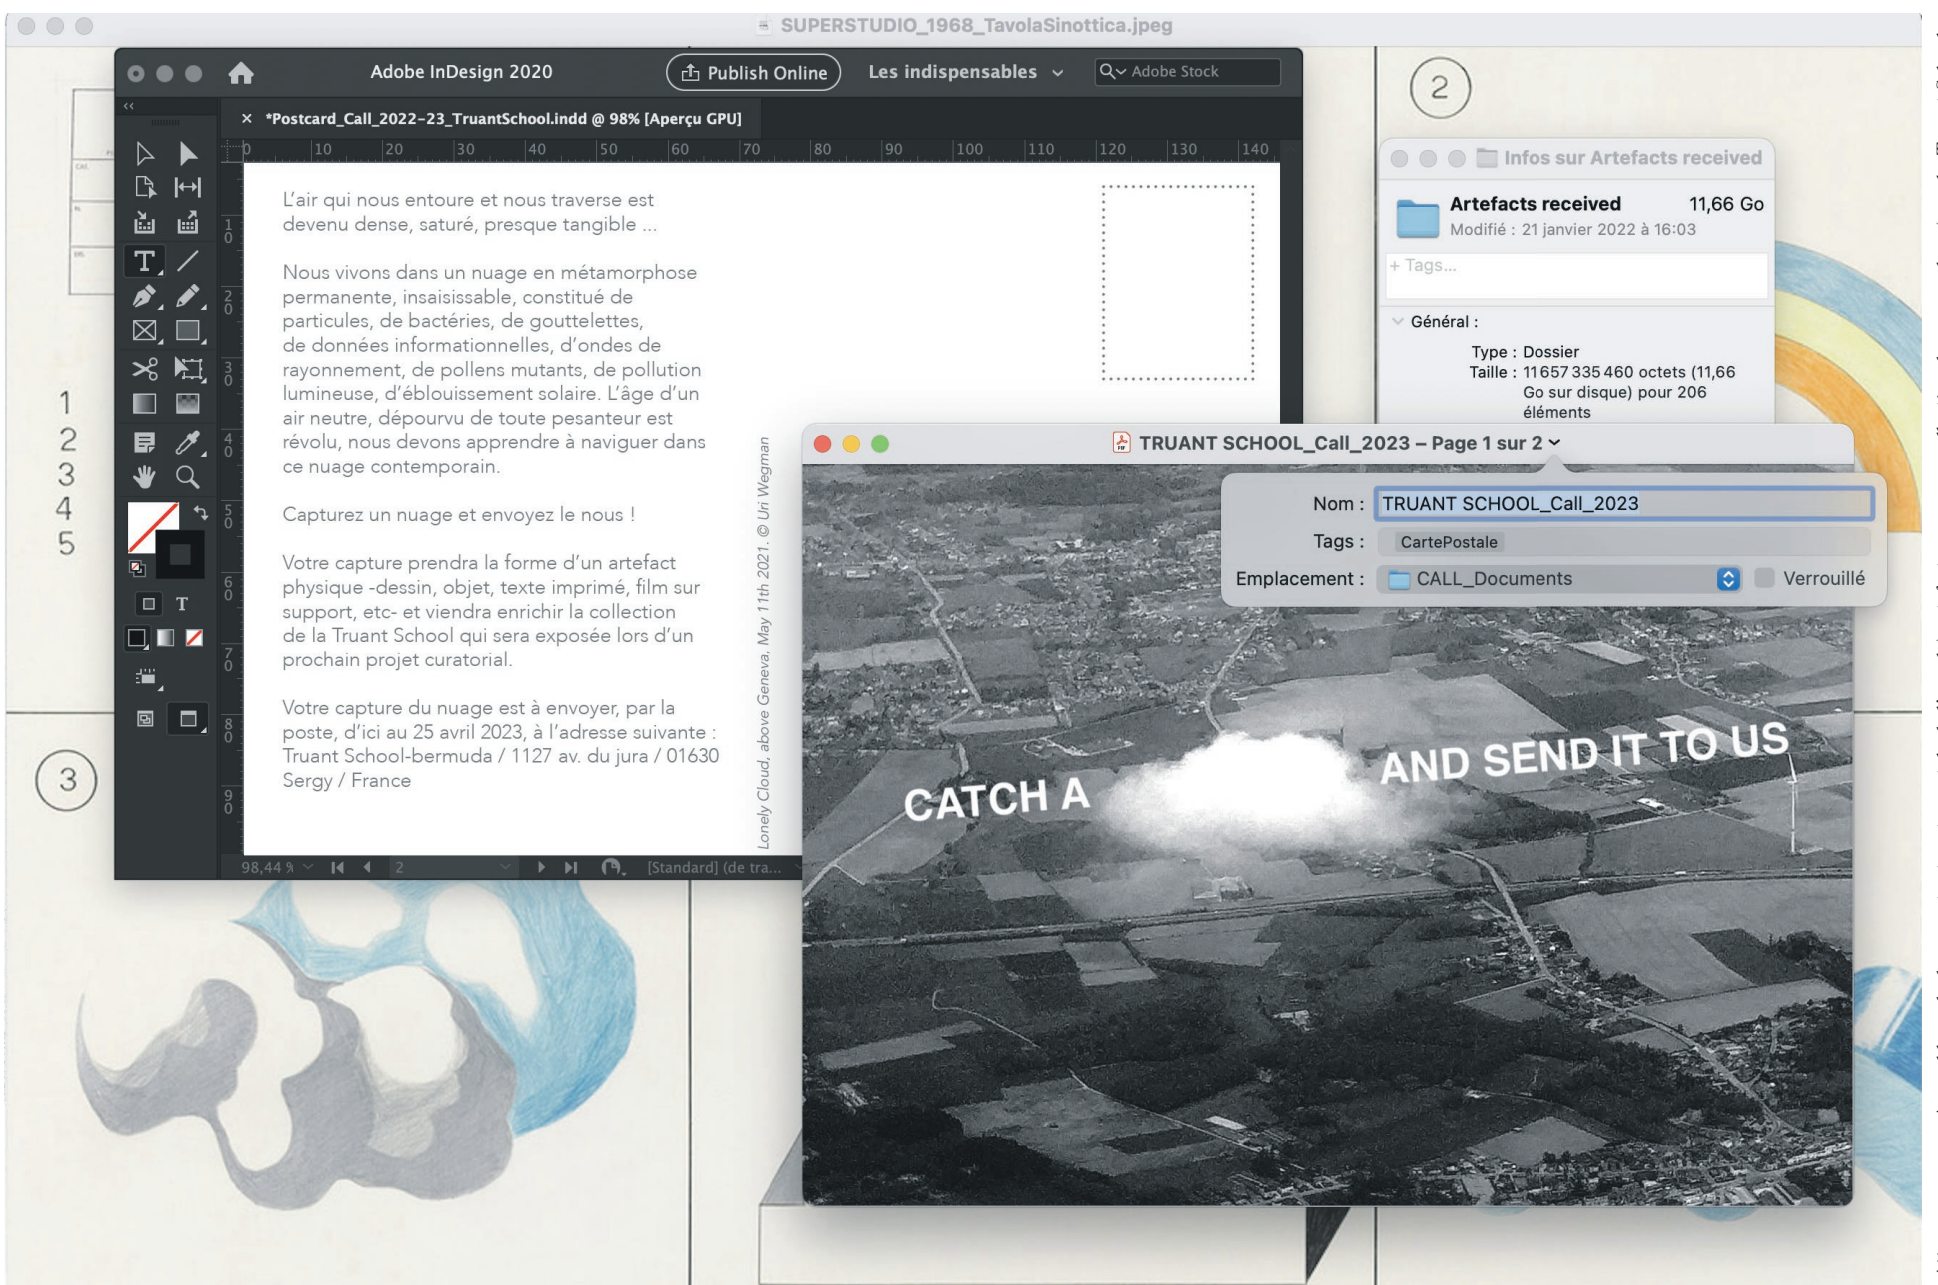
SUPERSTUDIO_1968_TavolaSinottica.jpeg

Adobe InDesign 2020
Publish Online
Les indispensables
Adobe Stock

*Postcard_Call_2022-23_TruantSchool.indd @ 98% [Aperçu GPU]

0 10 20 30 40 50 60 70 80 90 100 110 120 130 140

L'air qui nous entoure et nous traverse est devenu dense, saturé, presque tangible ...

Nous vivons dans un nuage en métamorphose permanente, insaisissable, constitué de particules, de bactéries, de gouttelettes, de données informationnelles, d'ondes de rayonnement, de pollens mutants, de pollution lumineuse, d'éblouissement solaire. L'âge d'un air neutre, dépourvu de toute pesanteur est révolu, nous devons apprendre à naviguer dans ce nuage contemporain.

Capturez un nuage et envoyez le nous !

Votre capture prendra la forme d'un artefact physique -dessin, objet, texte imprimé, film sur support, etc- et viendra enrichir la collection de la Truant School qui sera exposée lors d'un prochain projet curatorial.

Votre capture du nuage est à envoyer, par la poste, d'ici au 25 avril 2023, à l'adresse suivante : Truant School-bermuda / 1127 av. du jura / 01630 Sergy / France

Lonely Cloud, above Geneva, May 11th 2021. © Uri Wegman

98,44 % 2 [Standard] (de tra...

1
2
3
4
5

2

3

Infos sur Artefacts received
Artefacts received 11,66 Go
Modifié : 21 janvier 2022 à 16:03
+ Tags...
Général :
Type : Dossier
Taille : 11 657 335 460 octets (11,66 Go sur disque) pour 206 éléments

TRUANT SCHOOL_Call_2023 – Page 1 sur 2
Nom : TRUANT SCHOOL_Call_2023
Tags : CartePostale
Emplacement : CALL_Documents
Verrouillé

CATCH A
AND SEND IT TO US